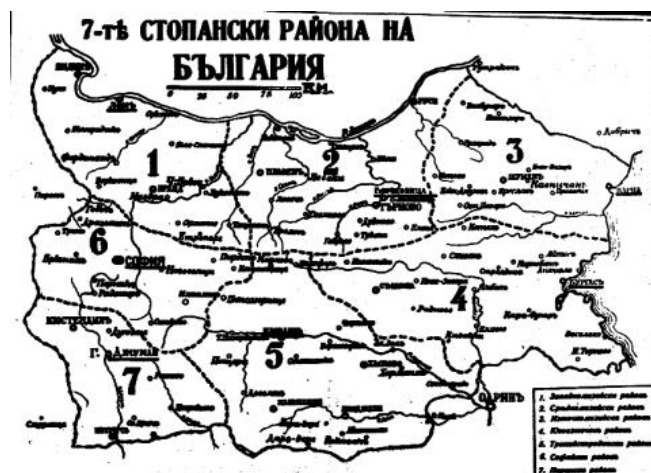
7-тѣ СТОПАНСКИ РАЙОНА НА БЪЛГАРИЯ

0 25 50 75 100 КМ.

1
2
3
4
5
6
7

СОФИЯ
ВАРНА
БУРГАСЪ
ШУМЕНЪ
ЛОВЕЧЪ
ПЛОВДИВЪ
ХАСКОВО
КЮСТЕНДИЛЪ
СТАРА ЗАГОРА
ГОРНА ОРЯХОВИЦА
ТЪРНОВО
ДРИНЪ
Г. Джумая
Добричъ
Русе
Видинъ
Враца
Сливенъ
Ямболъ

1. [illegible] районъ
2. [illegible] районъ
3. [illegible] районъ
4. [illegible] районъ
5. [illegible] районъ
6. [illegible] районъ
7. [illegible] районъ